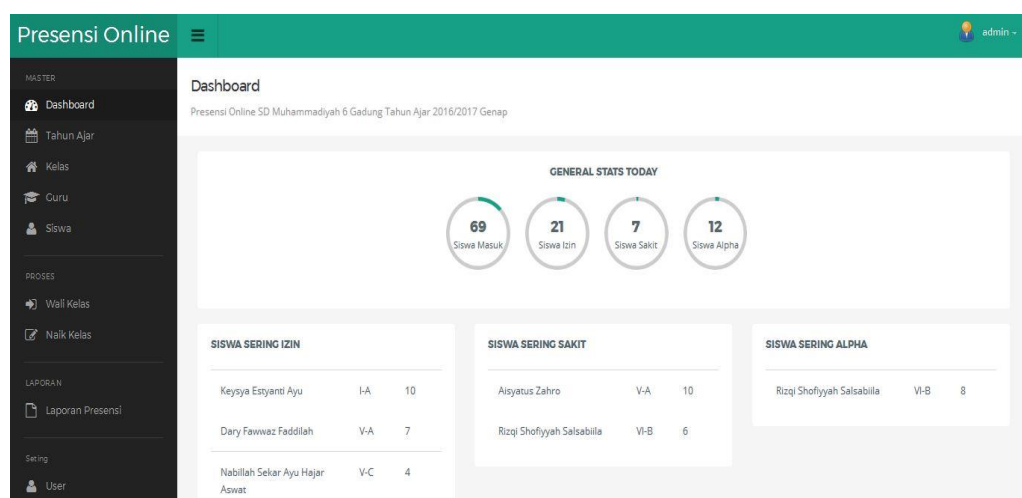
Presensi Online

admin

MASTER
Dashboard
Tahun Ajar
Kelas
Guru
Siswa

PROSES
Wali Kelas
Naik Kelas

LAPORAN
Laporan Presensi

Seting
User

Dashboard

Presensi Online SD Muhammadiyah 6 Gadung Tahun Ajar 2016/2017 Genap

GENERAL STATS TODAY

69 Siswa Masuk
21 Siswa Izin
7 Siswa Sakit
12 Siswa Alpha

SISWA SERING IZIN

| | | |
|---|---|---|
| Keysya Estyanti Ayu | I-A | 10 |
| Dary Fawwaz Faddilah | V-A | 7 |
| Nabillah Sekar Ayu Hajar Aswat | V-C | 4 |

SISWA SERING SAKIT

| | | |
|---|---|---|
| Aisyatus Zahro | V-A | 10 |
| Rizqi Shofiyyah Salsabiila | VI-B | 6 |

SISWA SERING ALPHA

| | | |
|---|---|---|
| Rizqi Shofiyyah Salsabiila | VI-B | 8 |